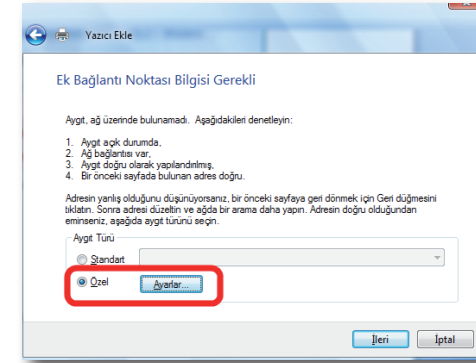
Yazıcı Ekle

Ek Bağlantı Noktası Bilgisi Gerekli

Aygıt, ağ üzerinde bulunamadı. Aşağıdakileri denetleyin:

1. Aygıt açık durumda,
2. Ağ bağlantısı var,
3. Aygıt doğru olarak yapılandırılmış,
4. Bir önceki sayfada bulunan adres doğru.

Adresin yanlış olduğunu düşünüyorsanız, bir önceki sayfaya geri dönmek için Geri düğmesini tıklatın. Sonra adresi düzeltin ve ağda bir arama daha yapın. Adresin doğru olduğundan eminseniz, aşağıda aygıt türünü seçin.

Aygıt Türü

Standart

Özel

Ayarlar...

İleri

İptal